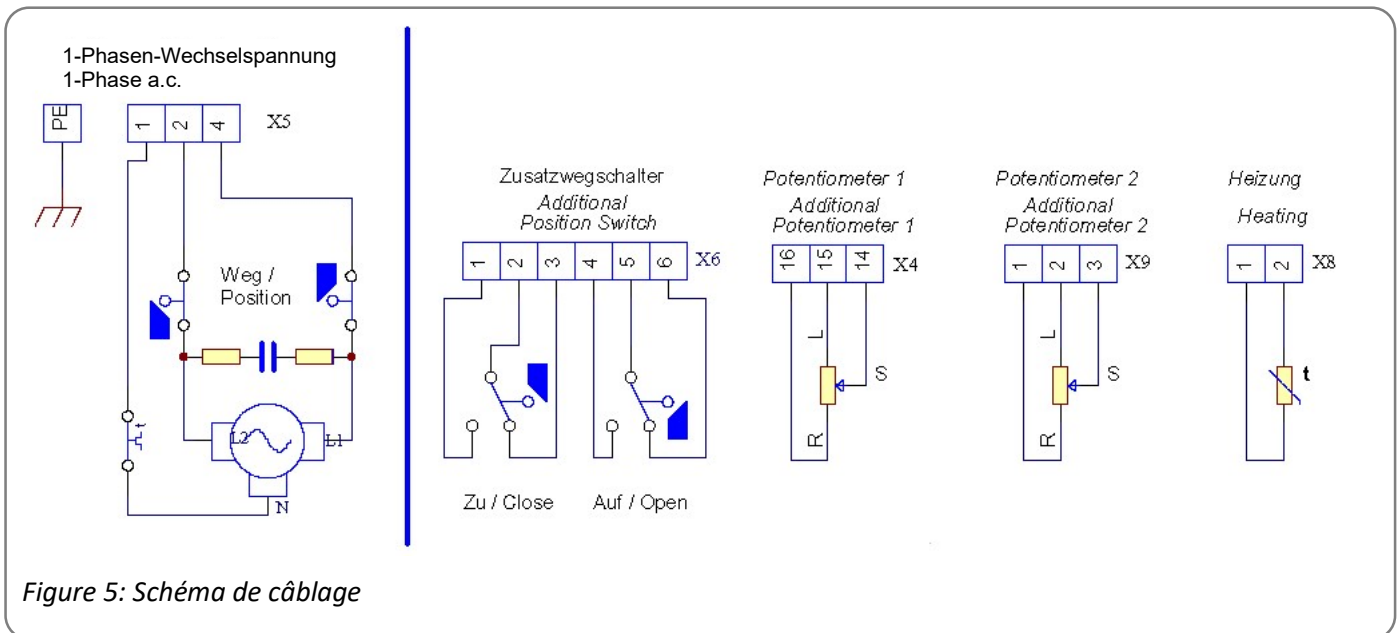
1-Phasen-Wechselspannung
1-Phase a.c.

PE

1 2 4 X5

Weg / Position

L2 L1 N

t

Zusatzwegschalter
Additional Position Switch

1 2 3 4 5 6 X6

Zu / Close

Auf / Open

Potentiometer 1
Additional Potentiometer 1

16 15 14 X4

L S R

Potentiometer 2
Additional Potentiometer 2

1 2 3 X9

L S R

Heizung
Heating

1 2 X8

t

Figure 5: Schéma de câblage